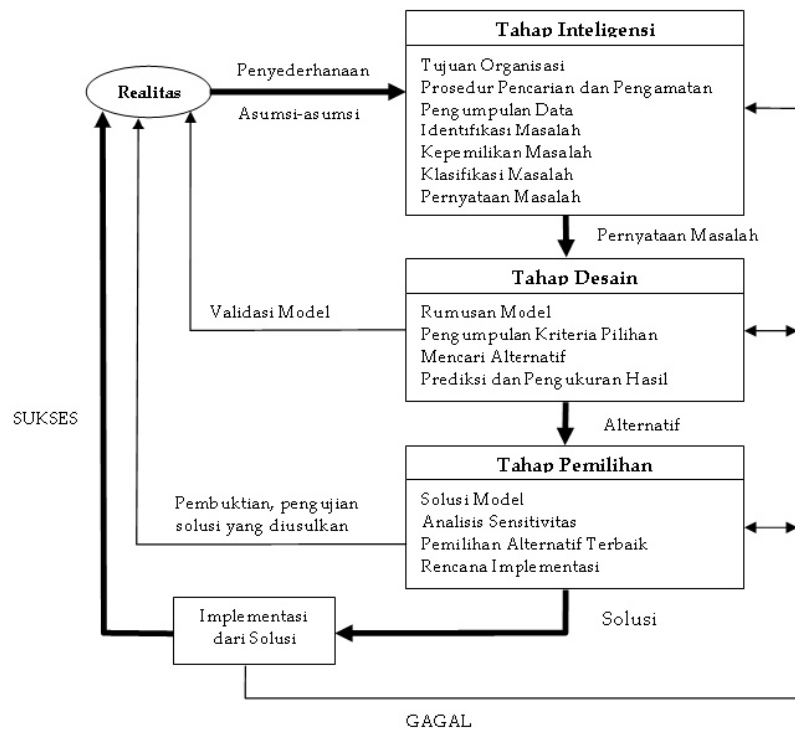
Tahap Inteligensi
Tujuan Organisasi
Prosedur Pencarian dan Pengamatan
Pengumpulan Data
Identifikasi Masalah
Kepemilikan Masalah
Klasifikasi Masalah
Pernyataan Masalah

Realitas

Penyederhanaan

Asumsi-asumsi

Pernyataan Masalah

Tahap Desain
Rumusan Model
Pengumpulan Kriteria Pilihan
Mencari Alternatif
Prediksi dan Pengukuran Hasil

Validasi Model

SUKSES

Alternatif

Tahap Pemilihan
Solusi Model
Analisis Sensitivitas
Pemilihan Alternatif Terbaik
Rencana Implementasi

Pembuktian, pengujian solusi yang diusulkan

Implementasi dari Solusi

Solusi

GAGAL